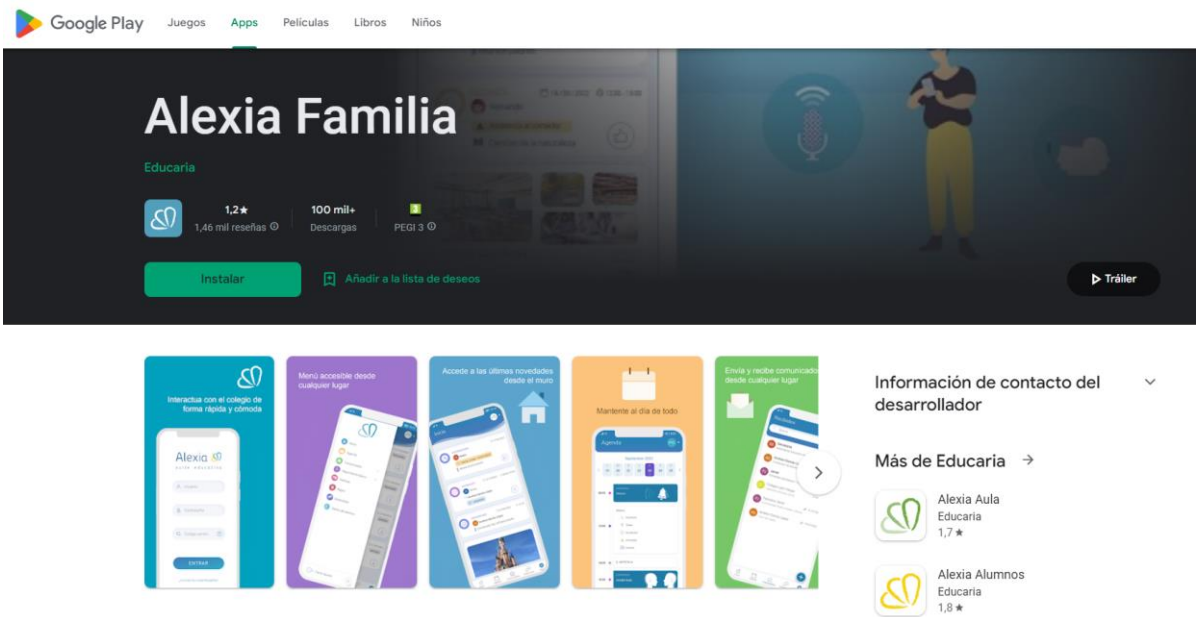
Google Play Juegos Apps Películas Libros Niños

Alexia Familia

Educaria

1,2★
1,46 mil reseñas

100 mil+
Descargas

PEGI 3

Instalar

Añadir a la lista de deseos

Tráiler

Interactua con el colegio de forma rápida y cómoda

Alexia

ENTRAR

Menú accesible desde cualquier lugar

Accede a las últimas novedades desde el muro

Mantente al día de todo

Agenda

Envía y recibe comunicados desde cualquier lugar

Información de contacto del desarrollador

Más de Educaria →

Alexia Aula
Educaria
1,7★

Alexia Alumnos
Educaria
1,8★